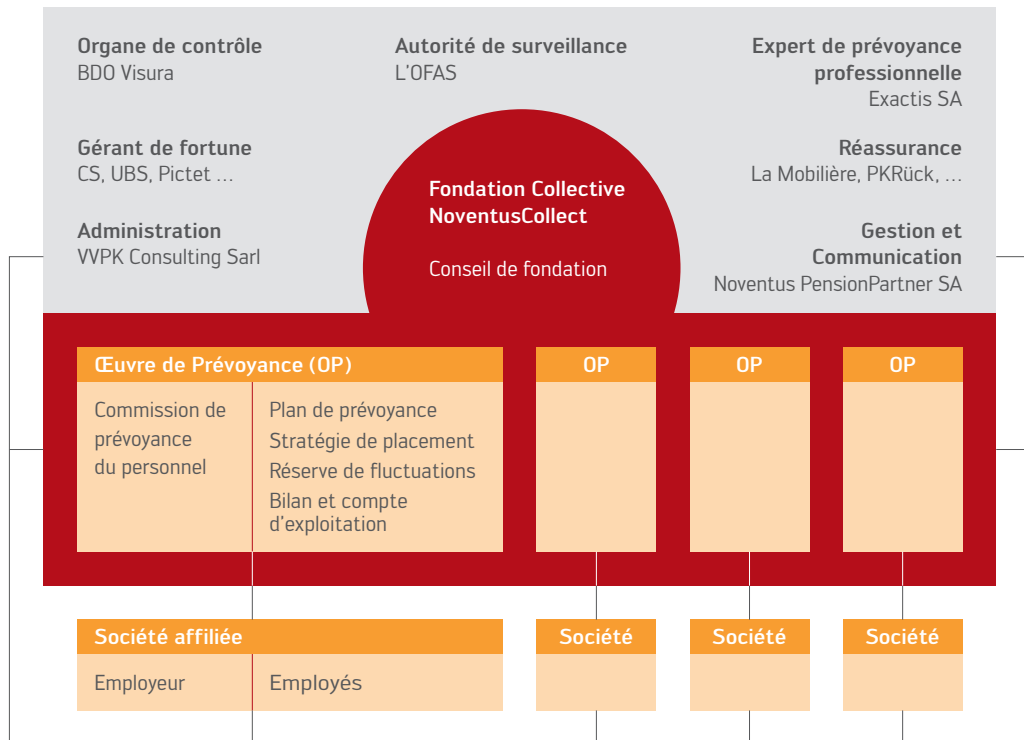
Organe de contrôle
BDO Visura

Autorité de surveillance
L'OFAS

Expert de prévoyance professionnelle
Exactis SA

Gérant de fortune
CS, UBS, Pictet …

Réassurance
La Mobilière, PKRück, …

Fondation Collective NoventusCollect

Conseil de fondation

Administration
VVPK Consulting Sarl

Gestion et Communication
Noventus PensionPartner SA

Œuvre de Prévoyance (OP)

Commission de prévoyance du personnel

Plan de prévoyance
Stratégie de placement
Réserve de fluctuations
Bilan et compte d'exploitation

OP

OP

OP

Société affiliée

Employeur

Employés

Société

Société

Société